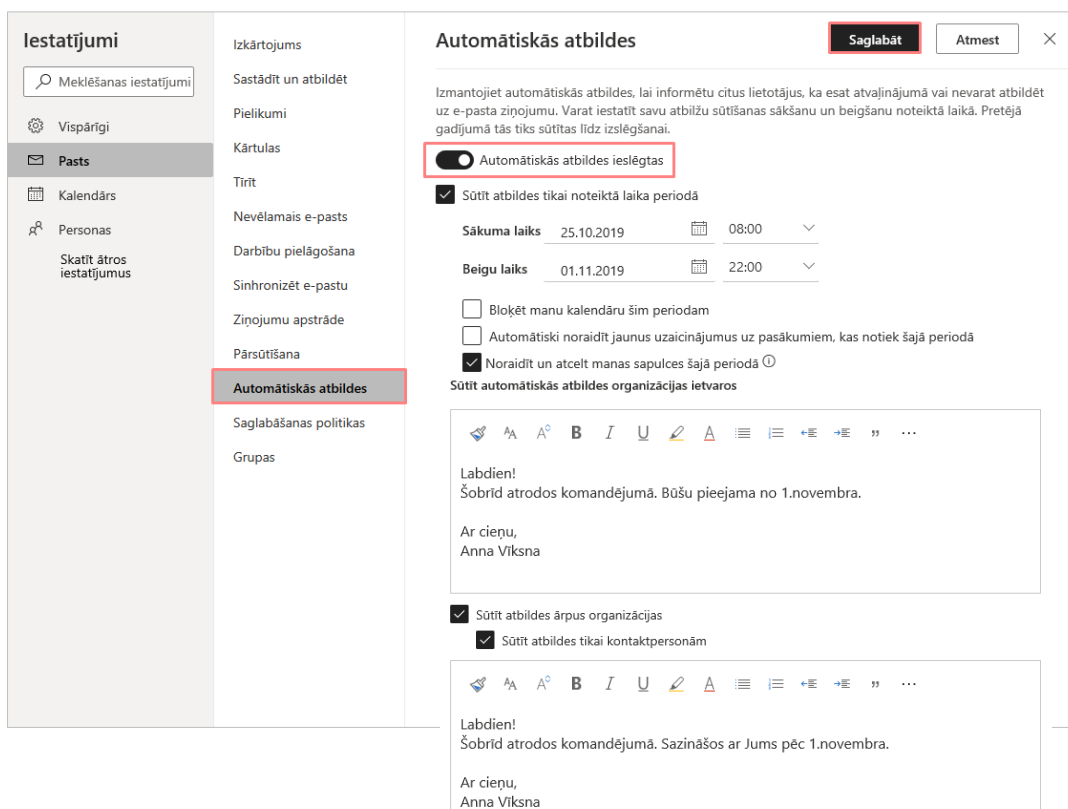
Iestatījumi

Meklēšanas iestatījumi

Vispārīgi

Pasts

Kalendārs

Personas

Skatīt ātros iestatījumus

Izkārtojums

Sastādīt un atbildēt

Pielikumi

Kārtulas

Tīrīt

Nevēlamais e-pasts

Darbību pielāgošana

Sinhronizēt e-pastu

Ziņojumu apstrāde

Pārsūtīšana

Automātiskās atbildes

Saglabāšanas politikas

Grupas

Automātiskās atbildes

Saglabāt

Atmest

Izmantojiet automātiskās atbildes, lai informētu citus lietotājus, ka esat atvaļinājumā vai nevarat atbildēt uz e-pasta ziņojumu. Varat iestatīt savu atbilžu sūtīšanas sākšanu un beigšanu noteiktā laikā. Pretējā gadījumā tās tiks sūtītas līdz izslēgšanai.

Automātiskās atbildes ieslēgtas

Sūtīt atbildes tikai noteiktā laika periodā

Sākuma laiks 25.10.2019 08:00

Beigu laiks 01.11.2019 22:00

Bloķēt manu kalendāru šim periodam

Automātiski noraidīt jaunus uzaicinājumus uz pasākumiem, kas notiek šajā periodā

Noraidīt un atcelt manas sapulces šajā periodā

Sūtīt automātiskās atbildes organizācijas ietvaros

B I U ,, ...

Labdien!
Šobrīd atrodos komandējumā. Būšu pieejama no 1.novembra.

Ar cieņu,
Anna Vīksna

Sūtīt atbildes ārpus organizācijas

Sūtīt atbildes tikai kontaktpersonām

B I U ,, ...

Labdien!
Šobrīd atrodos komandējumā. Sazināšos ar Jums pēc 1.novembra.

Ar cieņu,
Anna Vīksna